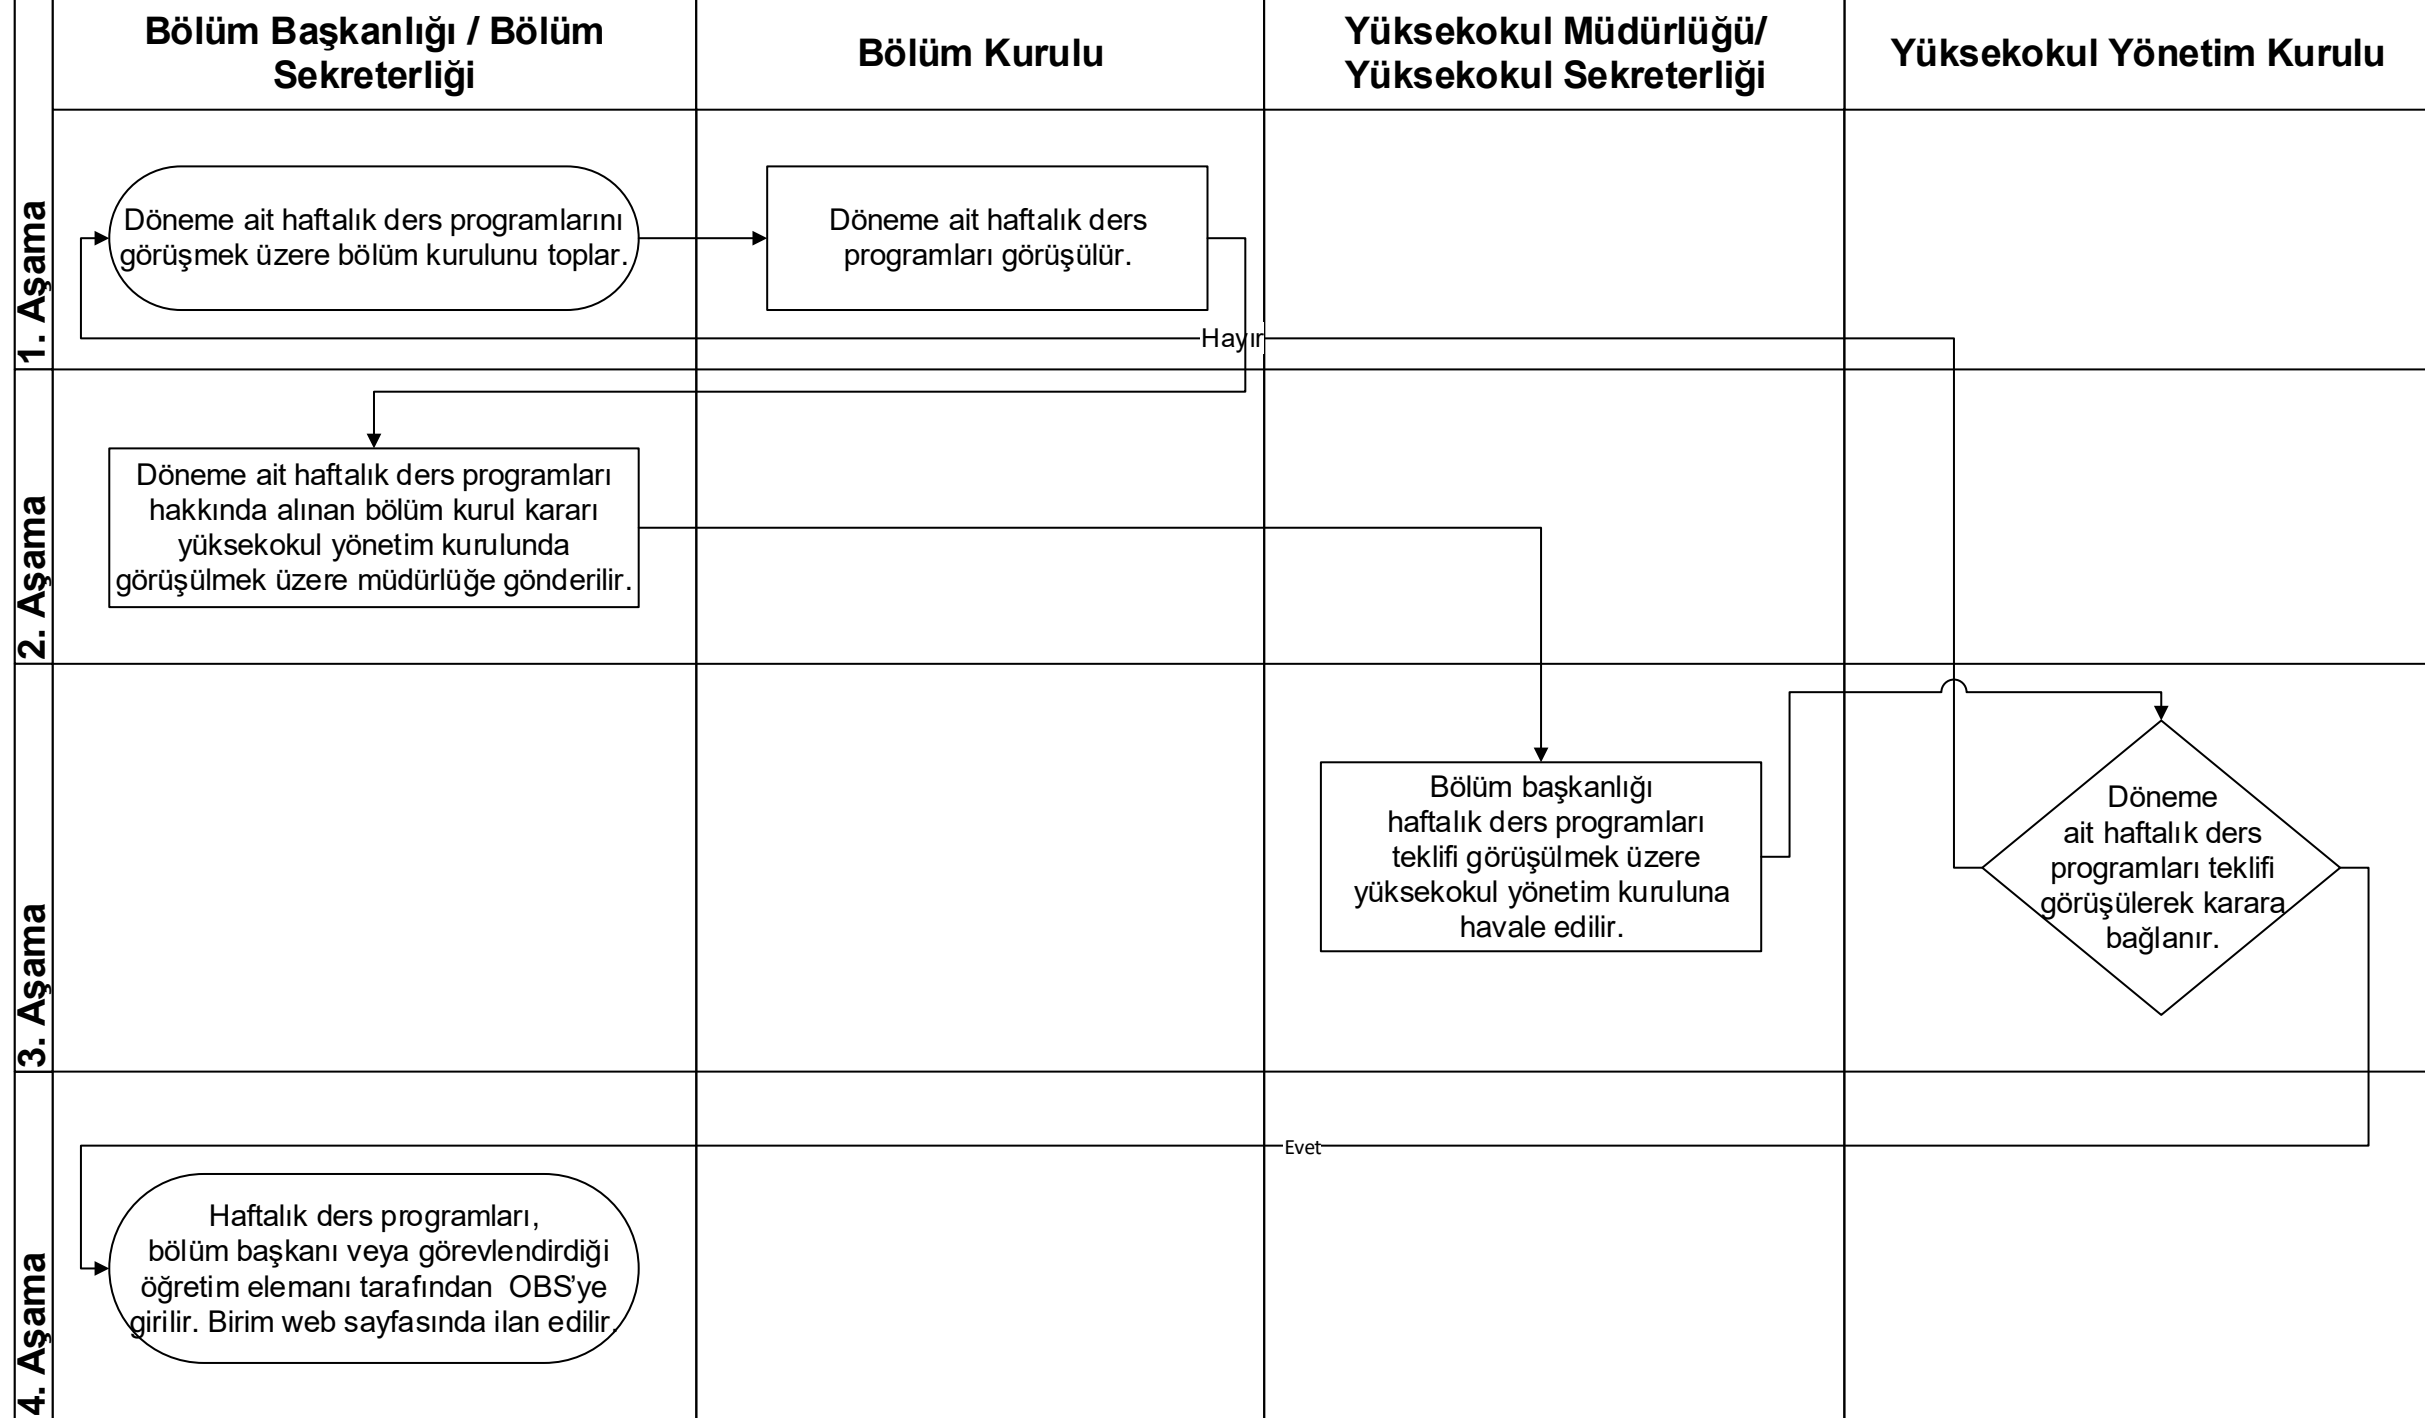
Bölüm Başkanlığı / Bölüm Sekreterliği

Bölüm Kurulu

Yüksekokul Müdürlüğü/ Yüksekokul Sekreterliği

Yüksekokul Yönetim Kurulu

1. Aşama

Döneme ait haftalık ders programlarını görüşmek üzere bölüm kurulunu toplar.

Döneme ait haftalık ders programları görüşülür.

Hayır

2. Aşama

Döneme ait haftalık ders programları hakkında alınan bölüm kurul kararı yüksekokul yönetim kurulunda görüşülmek üzere müdürlüğe gönderilir.

3. Aşama

Bölüm başkanlığı haftalık ders programları teklifi görüşülmek üzere yüksekokul yönetim kuruluna havale edilir.

Döneme ait haftalık ders programları teklifi görüşülerek karara bağlanır.

4. Aşama

Evet

Haftalık ders programları, bölüm başkanı veya görevlendirdiği öğretim elemanı tarafından OBS'ye girilir. Birim web sayfasında ilan edilir.